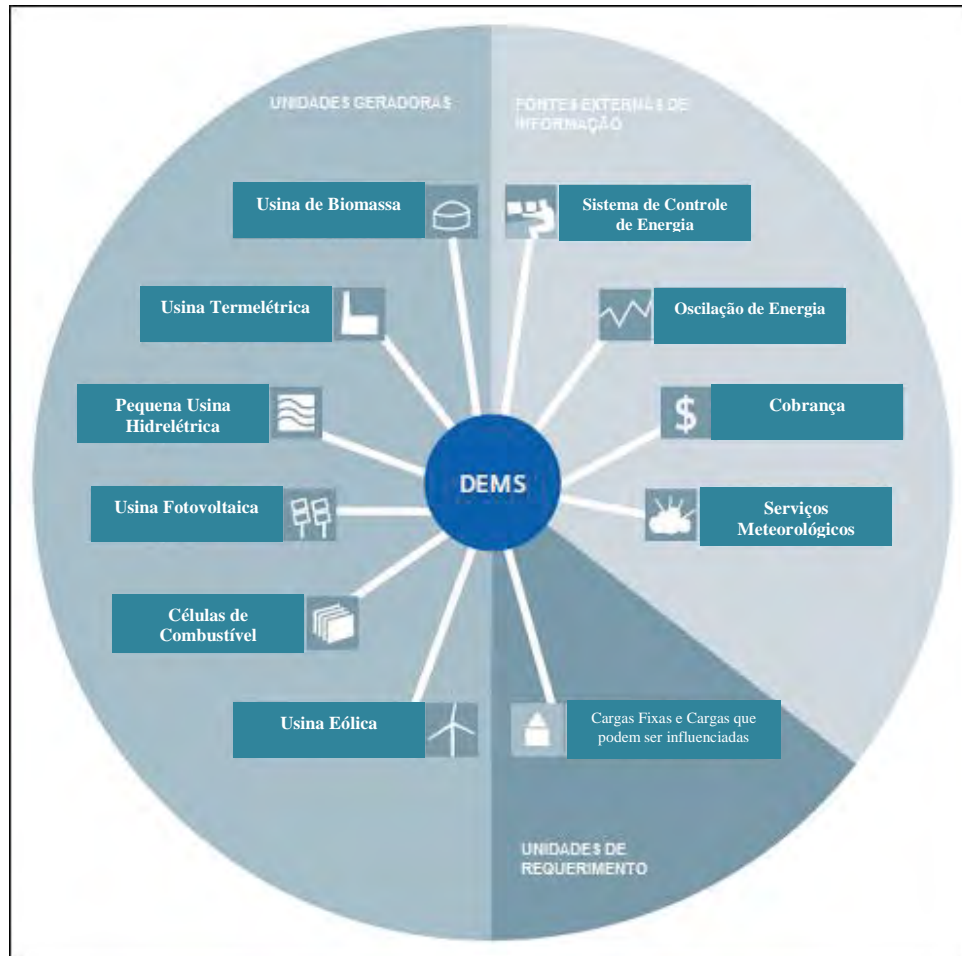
UNIDADES GERADORAS

FONTES EXTERNAS DE INFORMAÇÃO

Usina de Biomassa

Sistema de Controle de Energia

Usina Termelétrica

Oscilação de Energia

Pequena Usina Hidrelétrica

$

Cobrança

DEMS

Usina Fotovoltaica

Serviços Meteorológicos

Células de Combustível

Usina Eólica

Cargas Fixas e Cargas que podem ser influenciadas

UNIDADES DE REQUERIMENTO